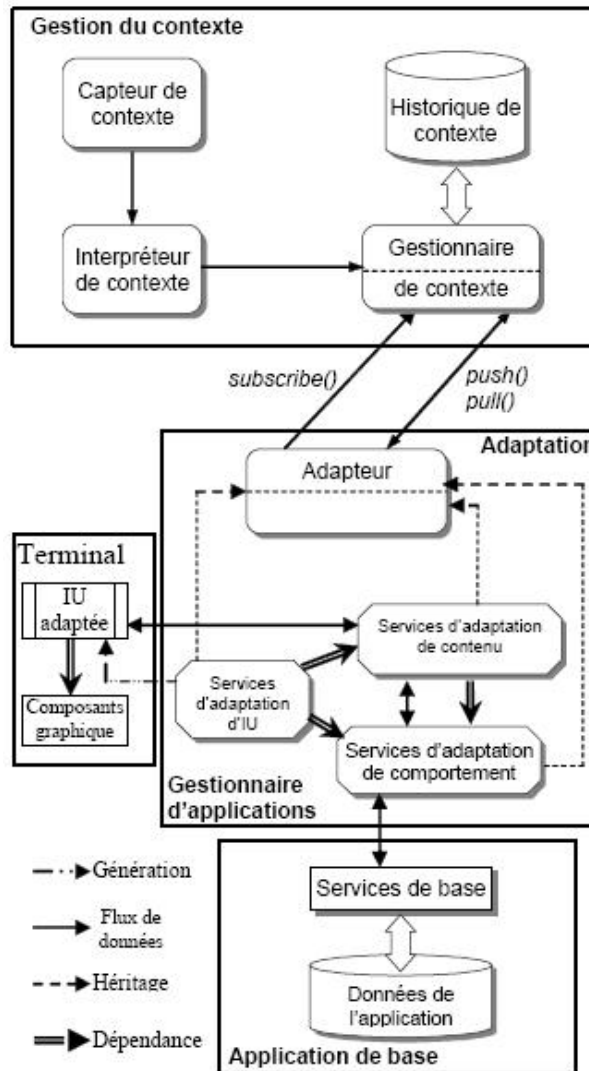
Gestion du contexte

Capteur de contexte

Historique de contexte

Interpréteur de contexte

Gestionnaire de contexte

subscribe()

push()
pull()

Adaptation

Adapteur

Terminal

IU adaptée

Composants graphique

Services d'adaptation de contenu

Services d'adaptation d'IU

Services d'adaptation de comportement

Gestionnaire d'applications

Génération

Flux de données

Héritage

Dépendance

Services de base

Données de l'application

Application de base